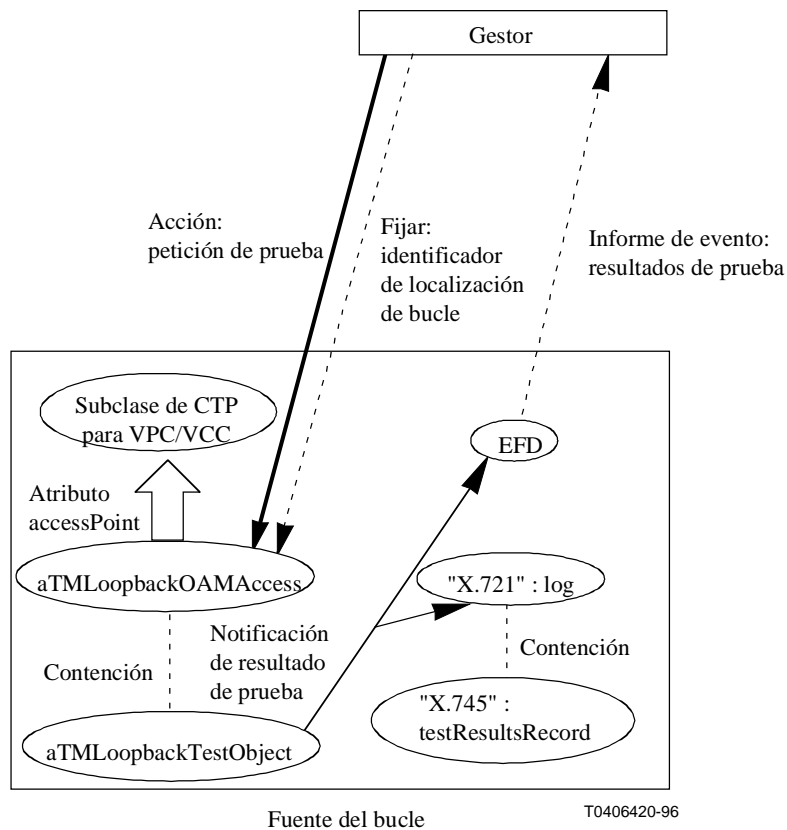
Gestor

Acción: petición de prueba

Fijar: identificador de localización de bucle

Informe de evento: resultados de prueba

Subclase de CTP para VPC/VCC

EFD

Atributo accessPoint

aTMLoopbackOAMAccess

"X.721" : log

Notificación de resultado de prueba

Contención

Contención

"X.745" : testResultsRecord

aTMLoopbackTestObject

Fuente del bucle

T0406420-96